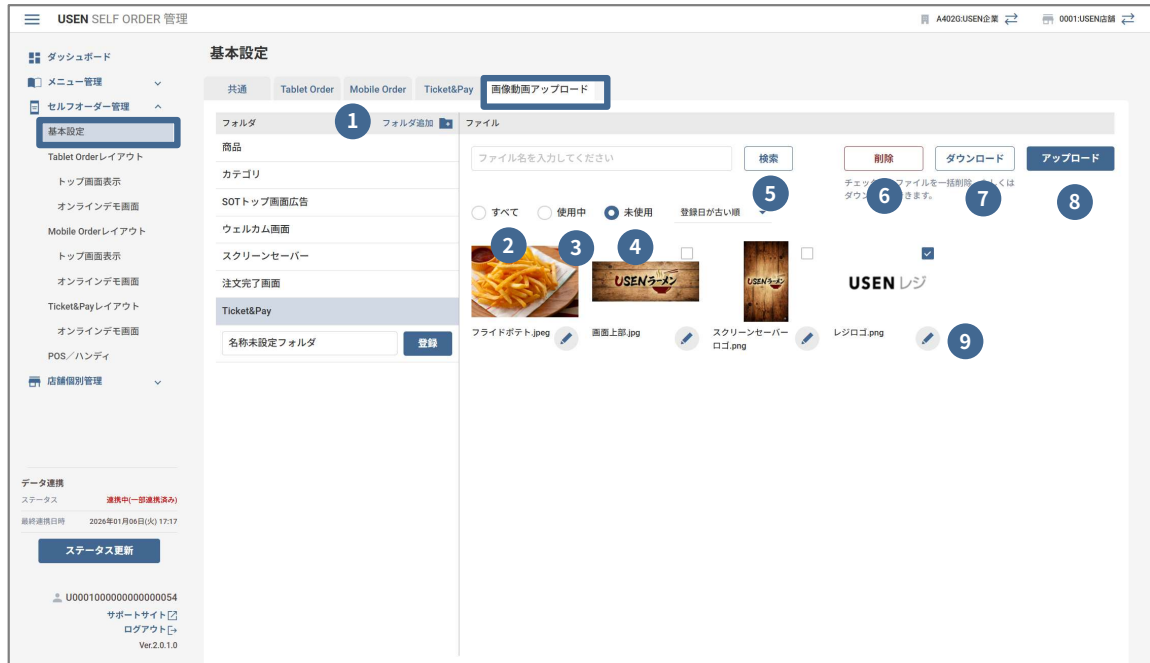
USEN SELF ORDER 管理

A402G:USEN企業 0001:USEN店舗

ダッシュボード
メニュー管理
セルフオーダー管理
基本設定
Tablet Orderレイアウト
トップ画面表示
オンラインデモ画面
Mobile Orderレイアウト
トップ画面表示
オンラインデモ画面
Ticket&Payレイアウト
オンラインデモ画面
POS／ハンディ
店舗個別管理

データ連携
ステータス 連携中(一部連携済み)
最終連携日時 2026年01月06日(火) 17:17
ステータス更新

U00010000000000000054
サポートサイト
ログアウト
Ver.2.0.1.0

基本設定

共通 Tablet Order Mobile Order Ticket&Pay 画像動画アップロード

フォルダ 1 フォルダ追加
商品
カテゴリ
SOTトップ画面広告
ウェルカム画面
スクリーンセーバー
注文完了画面
Ticket&Pay
名称未設定フォルダ 登録

ファイル
ファイル名を入力してください 検索 削除 ダウンロード アップロード
5 チェック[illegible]ファイルを一括削除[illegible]しくは ダウン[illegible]きます。 6 7 8
すべて 使用中 未使用 登録日が古い順
2 3 4
USENラーメン
USENラーメン
USEN レジ
フライドポテト.jpeg 画面上部.jpg スクリーンセーバーロゴ.png レジロゴ.png 9